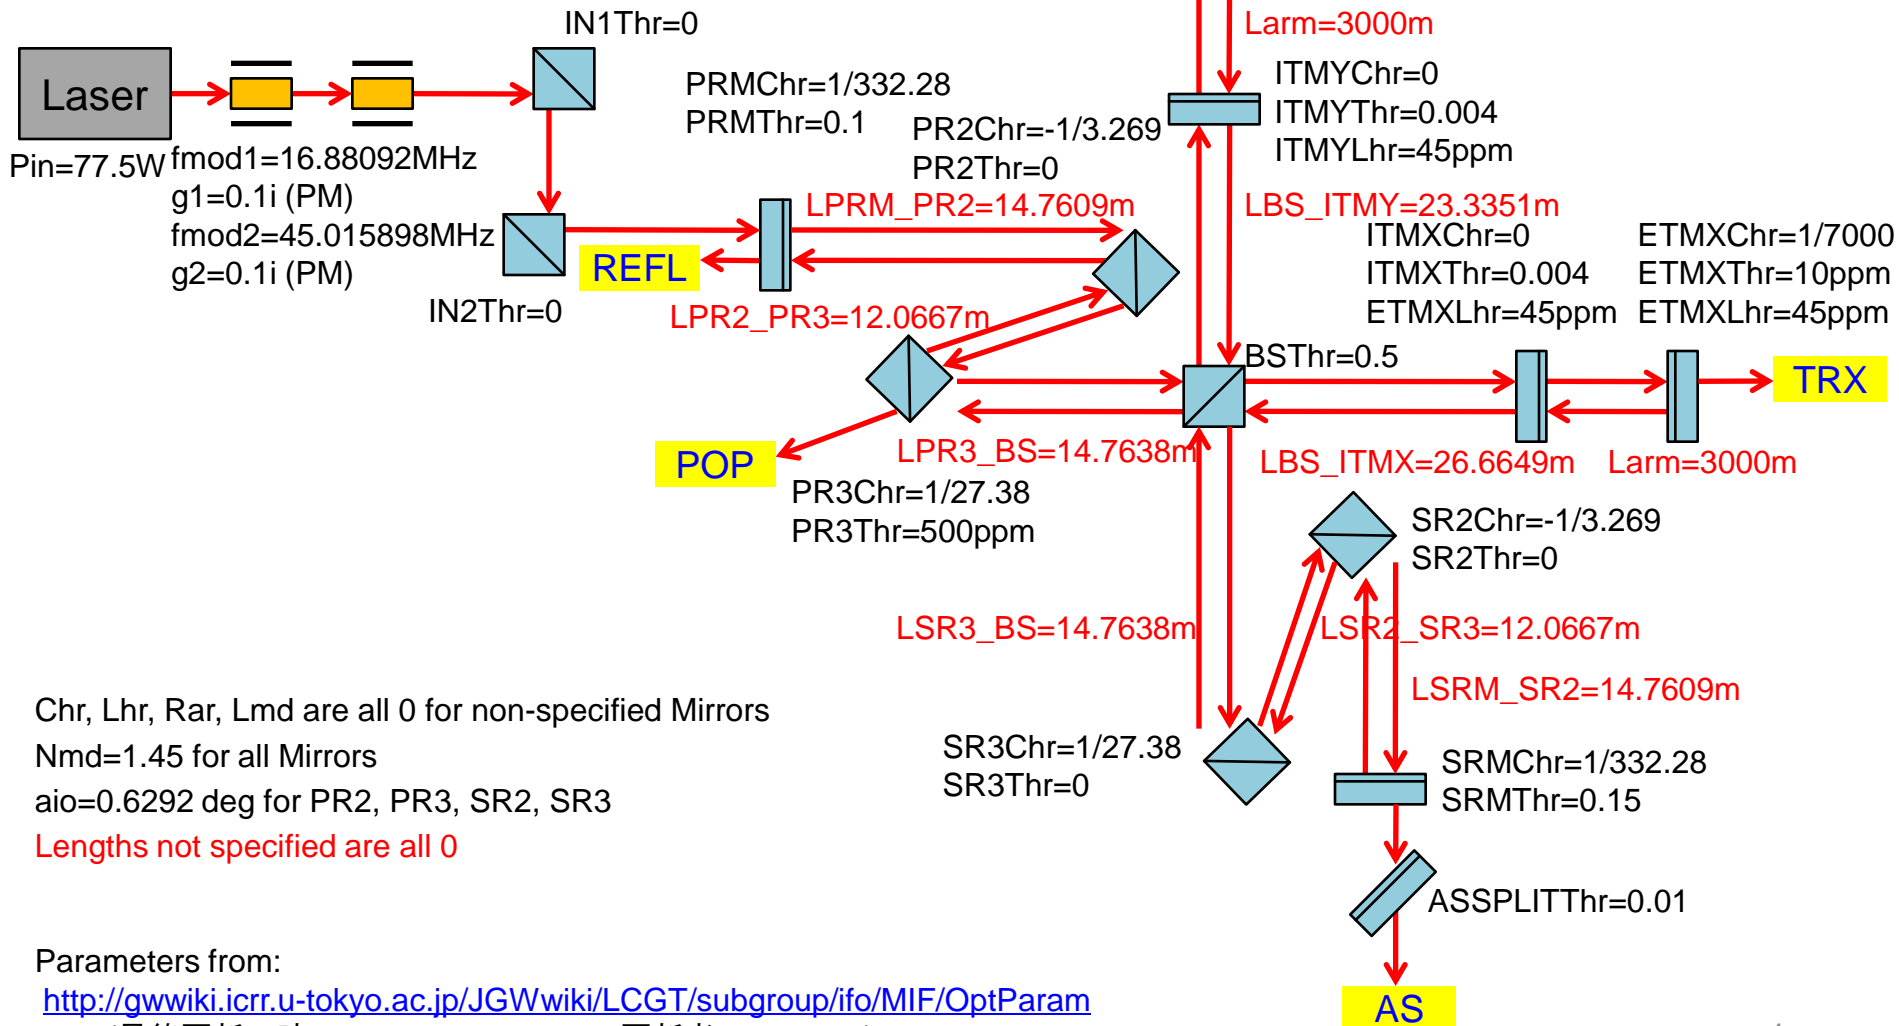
Laser

Pin=77.5W

fmod1=16.88092MHz
g1=0.1i (PM)
fmod2=45.015898MHz
g2=0.1i (PM)

IN1Thr=0

IN2Thr=0

PRMChr=1/332.28
PRMThr=0.1

PR2Chr=-1/3.269
PR2Thr=0

LPRM_PR2=14.7609m

REFL

LPR2_PR3=12.0667m

POP

LPR3_BS=14.7638m

PR3Chr=1/27.38
PR3Thr=500ppm

Larm=3000m

ITMYChr=0
ITMYThr=0.004
ITMYLhr=45ppm

LBS_ITMY=23.3351m

ITMXChr=0
ITMXThr=0.004
ETMXLhr=45ppm

ETMXChr=1/7000
ETMXThr=10ppm
ETMXLhr=45ppm

BSThr=0.5

TRX

LBS_ITMX=26.6649m

Larm=3000m

SR2Chr=-1/3.269
SR2Thr=0

LSR3_BS=14.7638m

LSR2_SR3=12.0667m

LSRM_SR2=14.7609m

SR3Chr=1/27.38
SR3Thr=0

SRMChr=1/332.28
SRMThr=0.15

ASSPLITThr=0.01

AS

Chr, Lhr, Rar, Lmd are all 0 for non-specified Mirrors
Nmd=1.45 for all Mirrors
aio=0.6292 deg for PR2, PR3, SR2, SR3
Lengths not specified are all 0

Parameters from:
http://gwwiki.icrr.u-tokyo.ac.jp/JGWwiki/LCGT/subgroup/ifo/MIF/OptParam